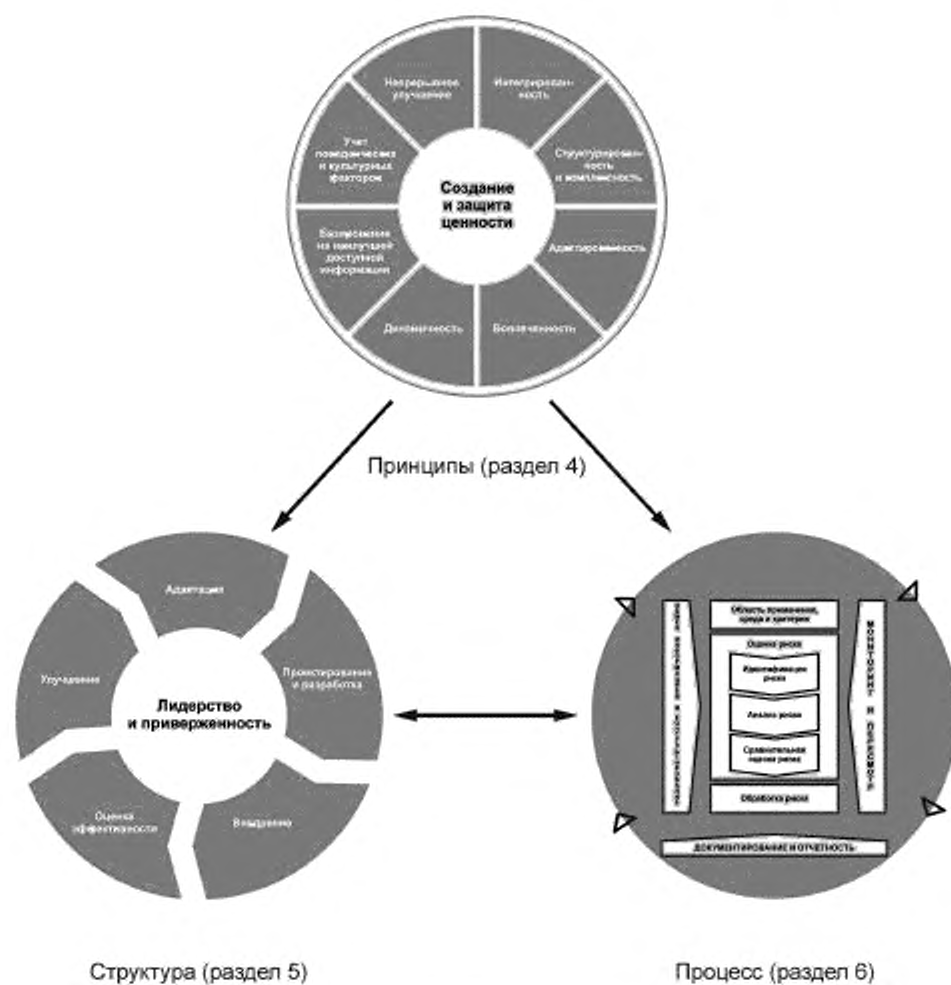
Непрерывное улучшение

Интегрированность

Структурированность и комплексность

Адаптированность

Вовлеченность

Динамичность

Базирование на наилучшей доступной информации

Учет человеческих и культурных факторов

Создание и защита ценности

Принципы (раздел 4)

Адаптация

Проектирование и разработка

Внедрение

Оценка эффективности

Улучшение

Лидерство и приверженность

Область применения, среда и критерии

Оценка риска

Идентификация риска

Анализ риска

Сравнительная оценка риска

Обработка риска

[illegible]

МОНИТОРИНГ И ПЕРЕСМОТР

ДОКУМЕНТИРОВАНИЕ И ОТЧЕТНОСТЬ

Структура (раздел 5)

Процесс (раздел 6)